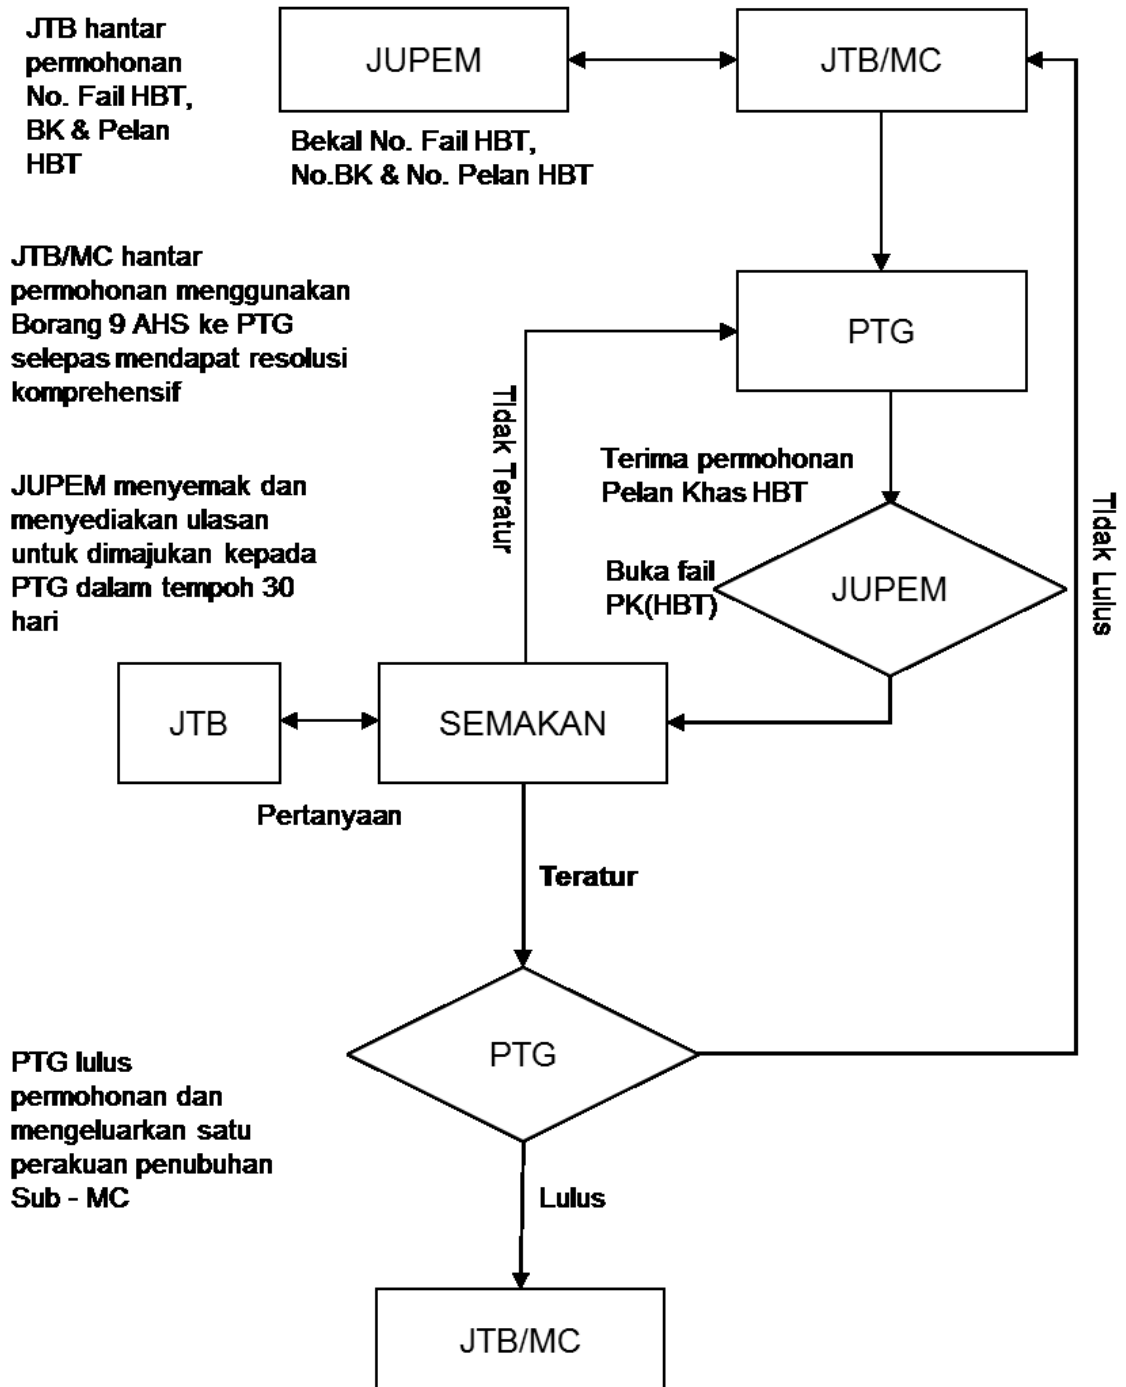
JTB hantar permohonan No. Fail HBT, BK & Pelan HBT

JUPEM

JTB/MC

Bekal No. Fail HBT, No.BK & No. Pelan HBT

JTB/MC hantar permohonan menggunakan Borang 9 AHS ke PTG selepas mendapat resolusi komprehensif

PTG

Tidak Teratur

Terima permohonan Pelan Khas HBT

JUPEM menyemak dan menyediakan ulasan untuk dimajukan kepada PTG dalam tempoh 30 hari

Buka fail PK(HBT)

JUPEM

Tidak Lulus

JTB

SEMAKAN

Pertanyaan

Teratur

PTG lulus permohonan dan mengeluarkan satu perakuan penubuhan Sub - MC

PTG

Lulus

JTB/MC